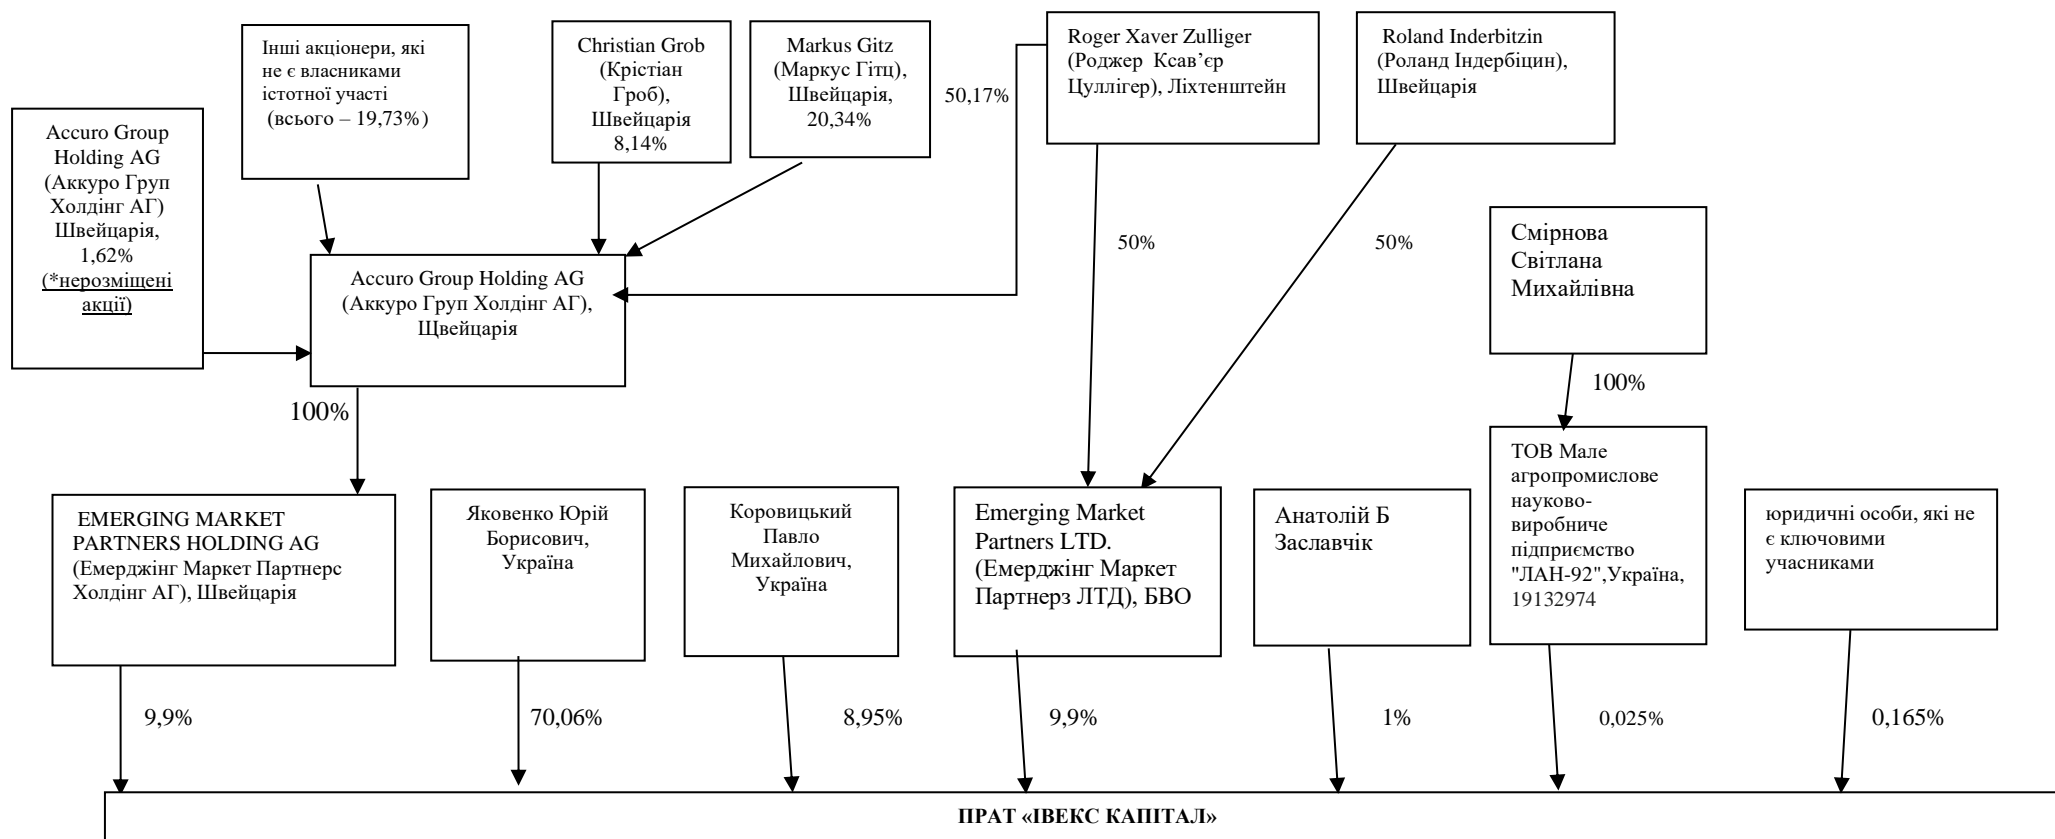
Accuro Group Holding AG (Аккуро Груп Холдінг АГ) Швейцарія, 1,62% (*нерозміщені акції)

Інші акціонери, які не є власниками істотної участі (всього – 19,73%)

Christian Grob (Крістіан Гроб), Швейцарія 8,14%

Markus Gitz (Маркус Гітц), Швейцарія, 20,34%

50,17%

Roger Xaver Zulliger (Роджер Ксав'єр Цуллігер), Ліхтенштейн

Roland Inderbitzin (Роланд Індербіцин), Швейцарія

50%

50%

Accuro Group Holding AG (Аккуро Груп Холдінг АГ), Щвейцарія

Смірнова Світлана Михайлівна

100%

100%

EMERGING MARKET PARTNERS HOLDING AG (Емерджінг Маркет Партнерс Холдінг АГ), Швейцарія

Яковенко Юрій Борисович, Україна

Коровицький Павло Михайлович, Україна

Emerging Market Partners LTD. (Емерджінг Маркет Партнерз ЛТД), БВО

Анатолій Б Заславчік

ТОВ Мале агропромислове науково-виробниче підприємство "ЛАН-92",Україна, 19132974

юридичні особи, які не є ключовими учасниками

9,9%

70,06%

8,95%

9,9%

1%

0,025%

0,165%

ПРАТ «ІВЕКС КАПІТАЛ»